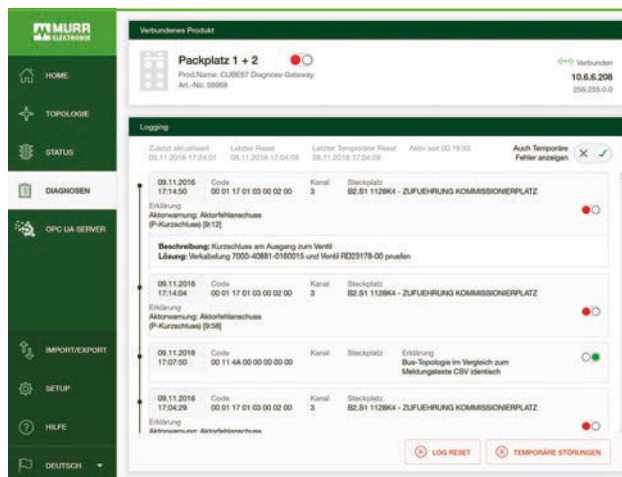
MURR ELEKTRONIK

HOME

TOPOLOGIE

STATUS

DIAGNOSEN

OPC UA SERVER

IMPORT/EXPORT

SETUP

HILFE

DEUTSCH

Verbundenes Produkt

Packplatz 1 + 2

Prod.Name: CUBE67 Diagnose Gateway
Art.-No: 56968

Verbunden
10.6.6.208
255.255.0.0

Logging

Zuletzt aktualisiert 09.11.2016 17:24:01

Letzter Reset 09.11.2016 17:04:09

Letzter Temporärer Reset 09.11.2016 17:04:09

Aktiv seit 00:19:53

Auch Temporäre Fehler anzeigen

09.11.2016 17:14:50

Code 00 01 17 01 03 00 02 00

Kanal 3

Steckplatz B2.S1 1126K4 - ZUFUEHRUNG KOMMISSIONIERPLATZ

Erklärung
Aktorwarnung: Aktorfehlerschluss (P-Kurzschluss) [9:12]

Beschreibung: Kurzschluss am Ausgang zum Ventil
Lösung: Verkabelung 7000-40881-0160015 und Ventil RD23178-00 pruefen

09.11.2016 17:14:04

Code 00 01 17 01 03 00 02 00

Kanal 3

Steckplatz B2.S1 1126K4 - ZUFUEHRUNG KOMMISSIONIERPLATZ

Erklärung
Aktorwarnung: Aktorfehlerschluss (P-Kurzschluss) [9:58]

09.11.2016 17:07:50

Code 00 11 4A 00 00 00 00 00

Kanal

Steckplatz

Erklärung
Bus-Topologie im Vergleich zum Meldungstexte CSV identisch

09.11.2016 17:04:29

Code 00 01 17 01 03 00 02 00

Kanal 3

Steckplatz B2.S1 1126K4 - ZUFUEHRUNG KOMMISSIONIERPLATZ

Erklärung
Aktorwarnung: Aktorfehlerschluss

LOG RESET

TEMPORÄRE STÖRUNGEN